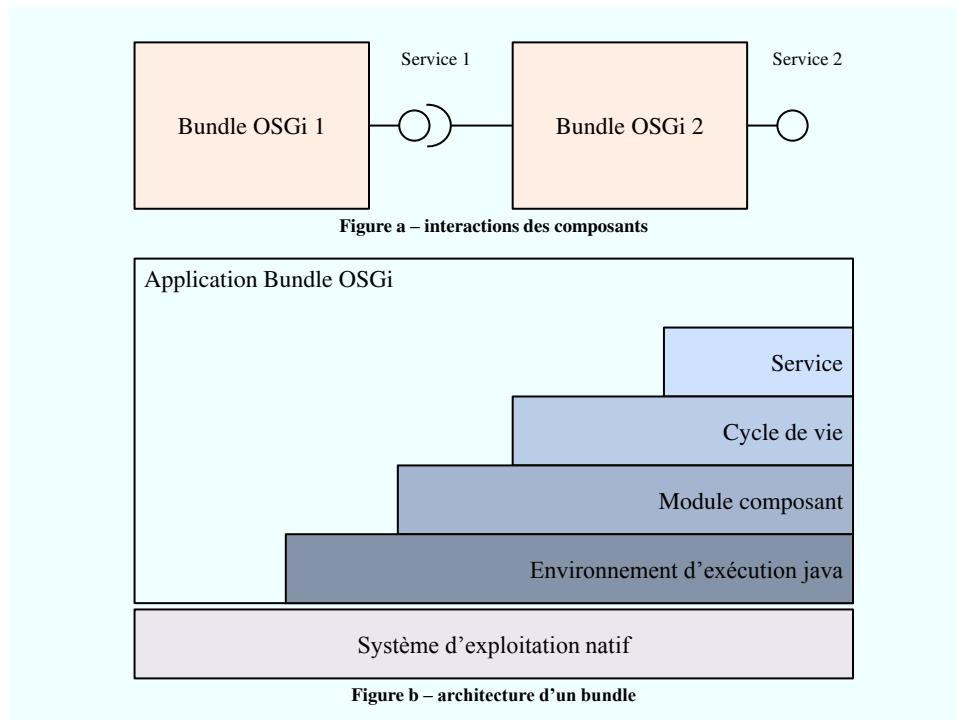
Service 1

Service 2

Bundle OSGi 1

Bundle OSGi 2

Figure a – interactions des composants

Application Bundle OSGi

Service

Cycle de vie

Module composant

Environnement d'exécution java

Système d'exploitation natif

Figure b – architecture d'un bundle